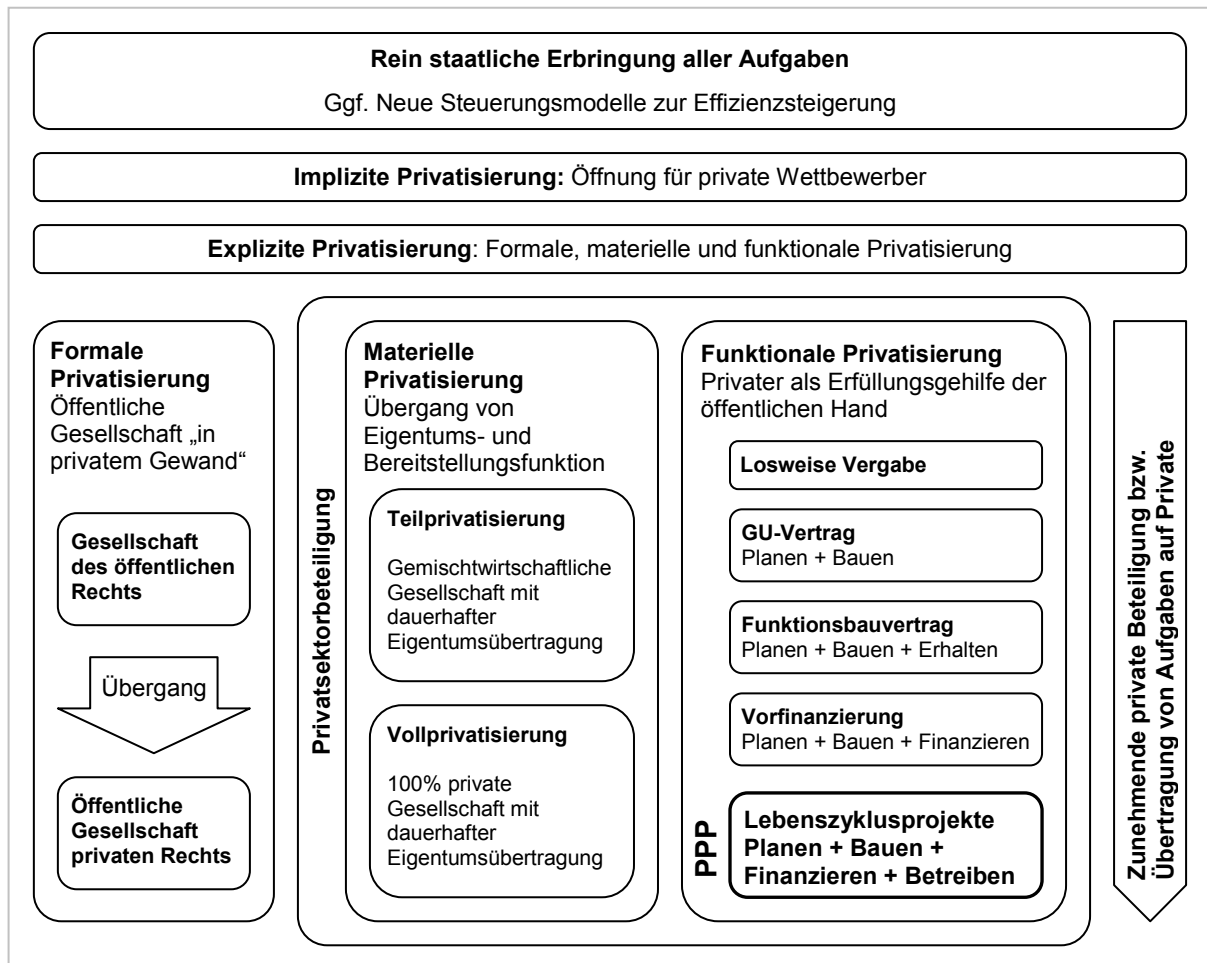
**Rein staatliche Erbringung aller Aufgaben**
Ggf. Neue Steuerungsmodelle zur Effizienzsteigerung

**Implizite Privatisierung:** Öffnung für private Wettbewerber

**Explizite Privatisierung**: Formale, materielle und funktionale Privatisierung

**Formale Privatisierung**
Öffentliche Gesellschaft „in privatem Gewand"

**Gesellschaft des öffentlichen Rechts**

Übergang

**Öffentliche Gesellschaft privaten Rechts**

**Privatsektorbeteiligung**

**Materielle Privatisierung**
Übergang von Eigentums- und Bereitstellungsfunktion

**Teilprivatisierung**
Gemischtwirtschaftliche Gesellschaft mit dauerhafter Eigentumsübertragung

**Vollprivatisierung**
100% private Gesellschaft mit dauerhafter Eigentumsübertragung

**Funktionale Privatisierung**
Privater als Erfüllungsgehilfe der öffentlichen Hand

**Losweise Vergabe**

**GU-Vertrag**
Planen + Bauen

**Funktionsbauvertrag**
Planen + Bauen + Erhalten

**Vorfinanzierung**
Planen + Bauen + Finanzieren

**PPP**

**Lebenszyklusprojekte Planen + Bauen + Finanzieren + Betreiben**

**Zunehmende private Beteiligung bzw. Übertragung von Aufgaben auf Private**